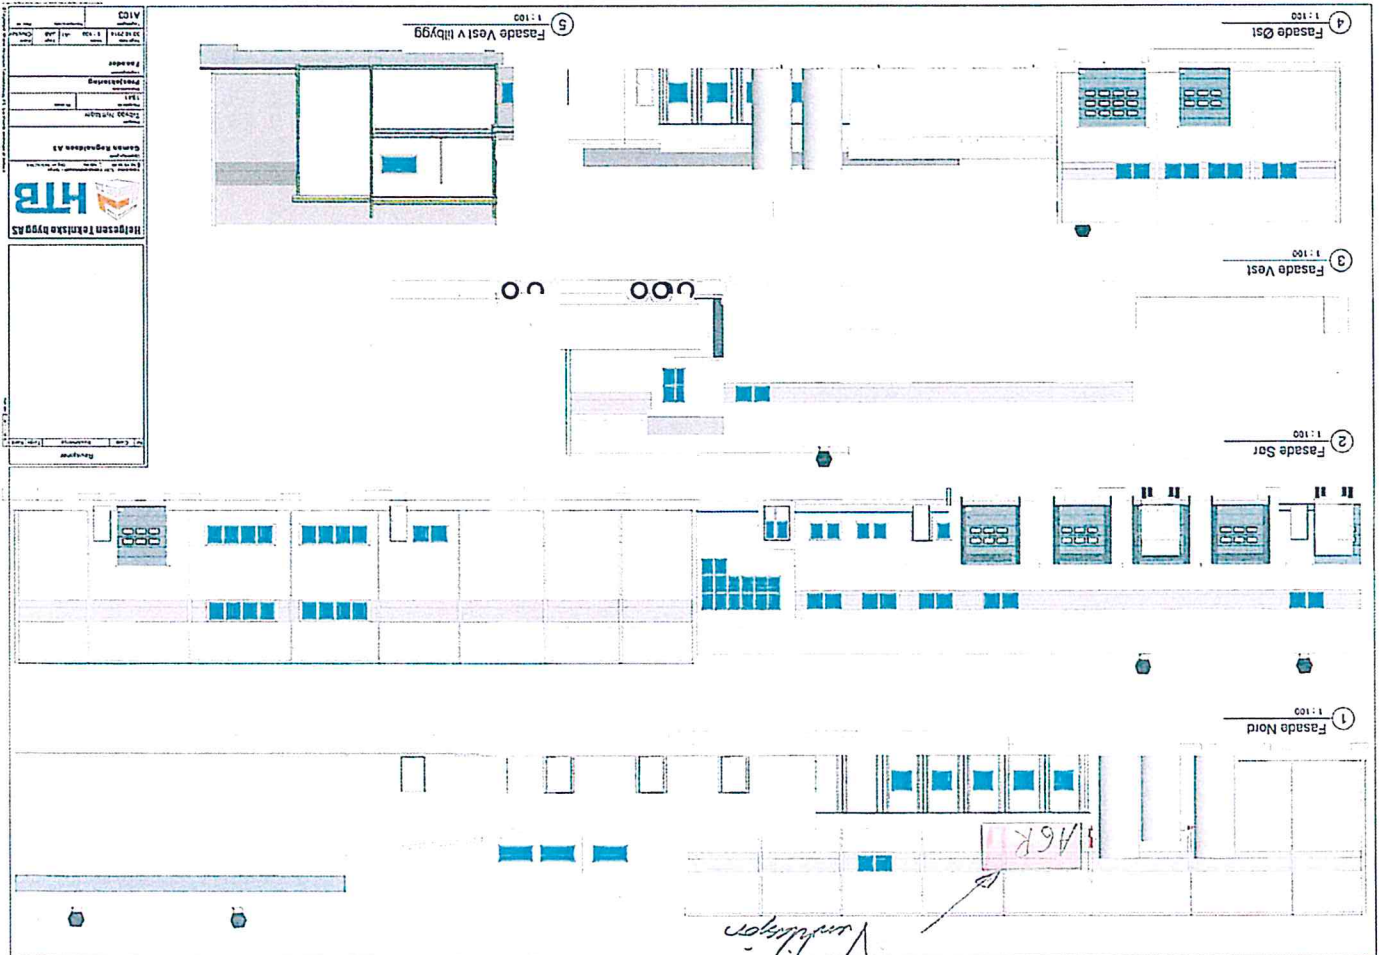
A103

Fasader

Prosjektering

Gamm Regnskapet AS

HTB

Helgesen Tekniske bygg AS

Revisjoner

5 Fasade Vest v tilbygg
1 : 100

4 Fasade Øst
1 : 100

3 Fasade Vest
1 : 100

2 Fasade Sør
1 : 100

1 Fasade Nord
1 : 100

VAGKI

Vindskjerm